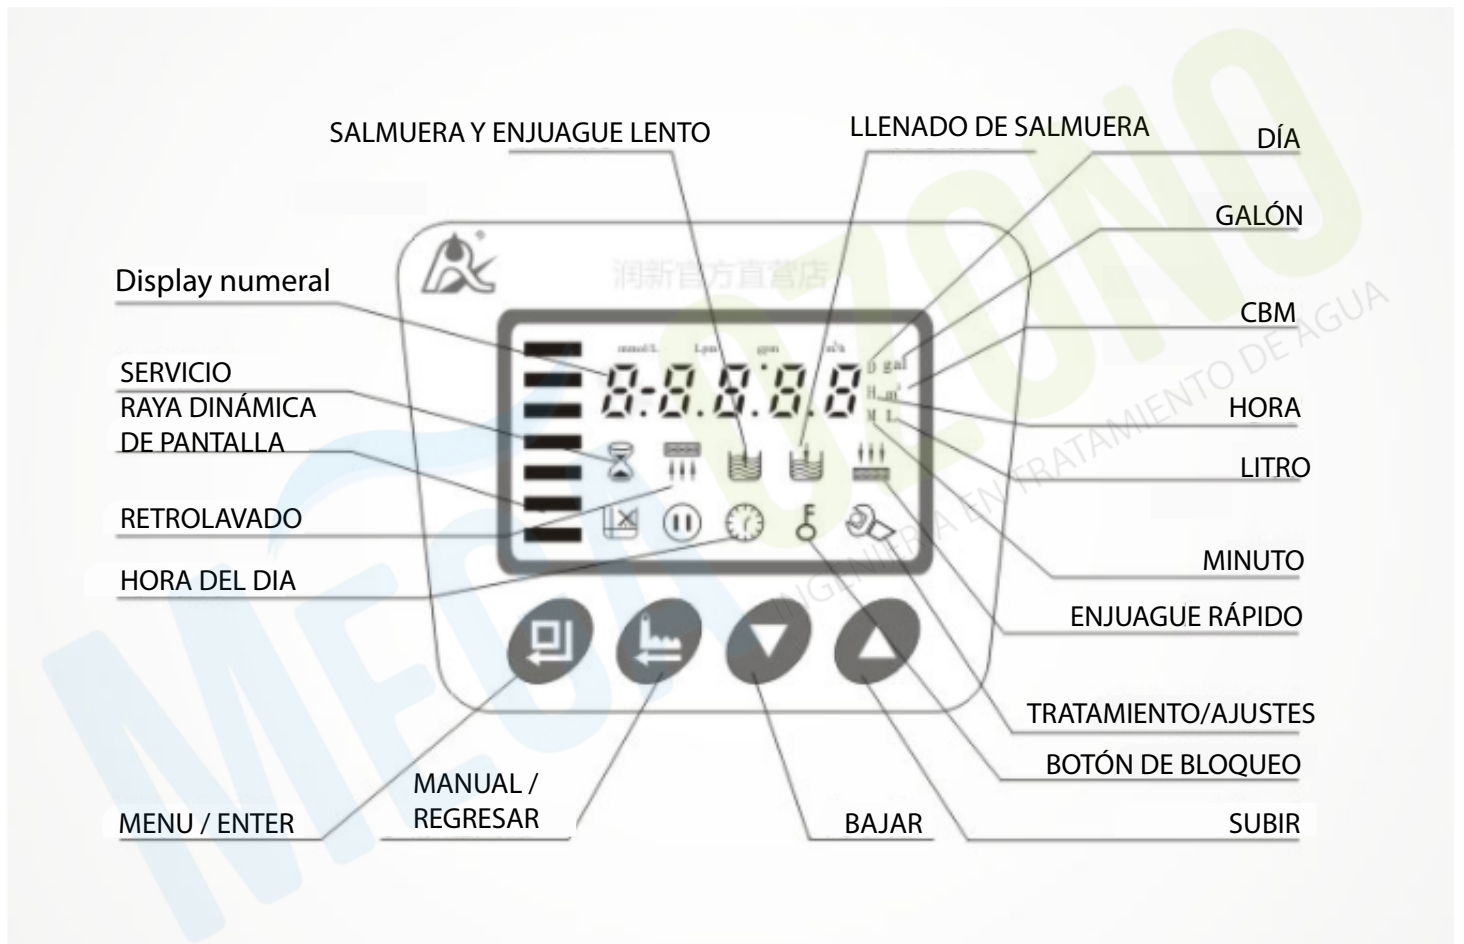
SALMUERA Y ENJUAGUE LENTO

LLENADO DE SALMUERA

DÍA

GALÓN

Display numeral

润新官方直营店

CBM

mmol/L Lpm gpm m³/h

SERVICIO

RAYA DINÁMICA DE PANTALLA

8:8.8.8.8

D gal

H m³

M L

HORA

LITRO

RETROLAVADO

F

MINUTO

HORA DEL DIA

ENJUAGUE RÁPIDO

TRATAMIENTO/AJUSTES

BOTÓN DE BLOQUEO

MANUAL / REGRESAR

MENU / ENTER

BAJAR

SUBIR

MEGOZONO

INGENIERIA EN TRATAMIENTO DE AGUA